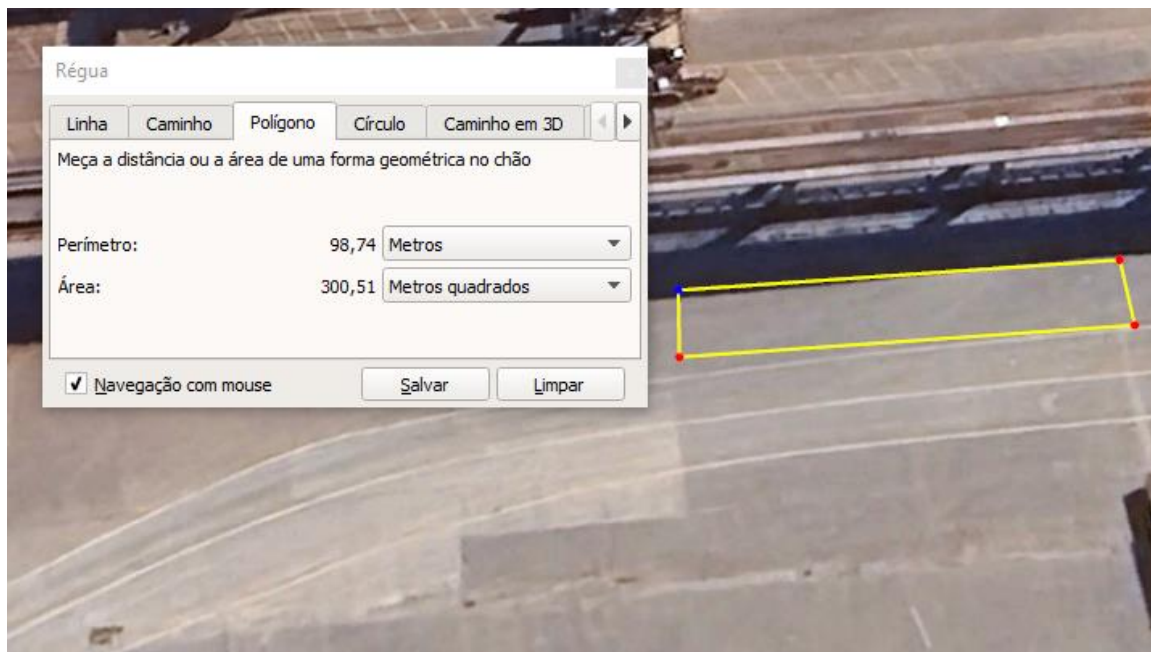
Régua

Linha | Caminho | Polígono | Círculo | Caminho em 3D

Meça a distância ou a área de uma forma geométrica no chão

Perímetro: 98,74 Metros

Área: 300,51 Metros quadrados

✓ Navegação com mouse

Salvar

Limpar